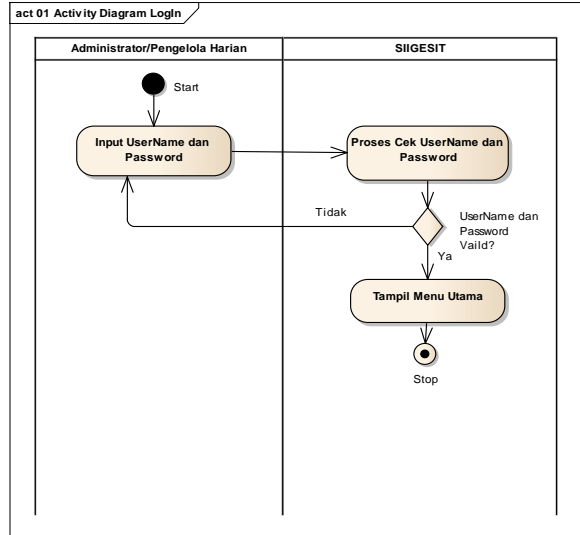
act 01 Activity Diagram LogIn

Administrator/Pengelola Harian

SIIGESIT

Start

Input UserName dan Password

Proses Cek UserName dan Password

Tidak

UserName dan Password Vaild?

Ya

Tampil Menu Utama

Stop